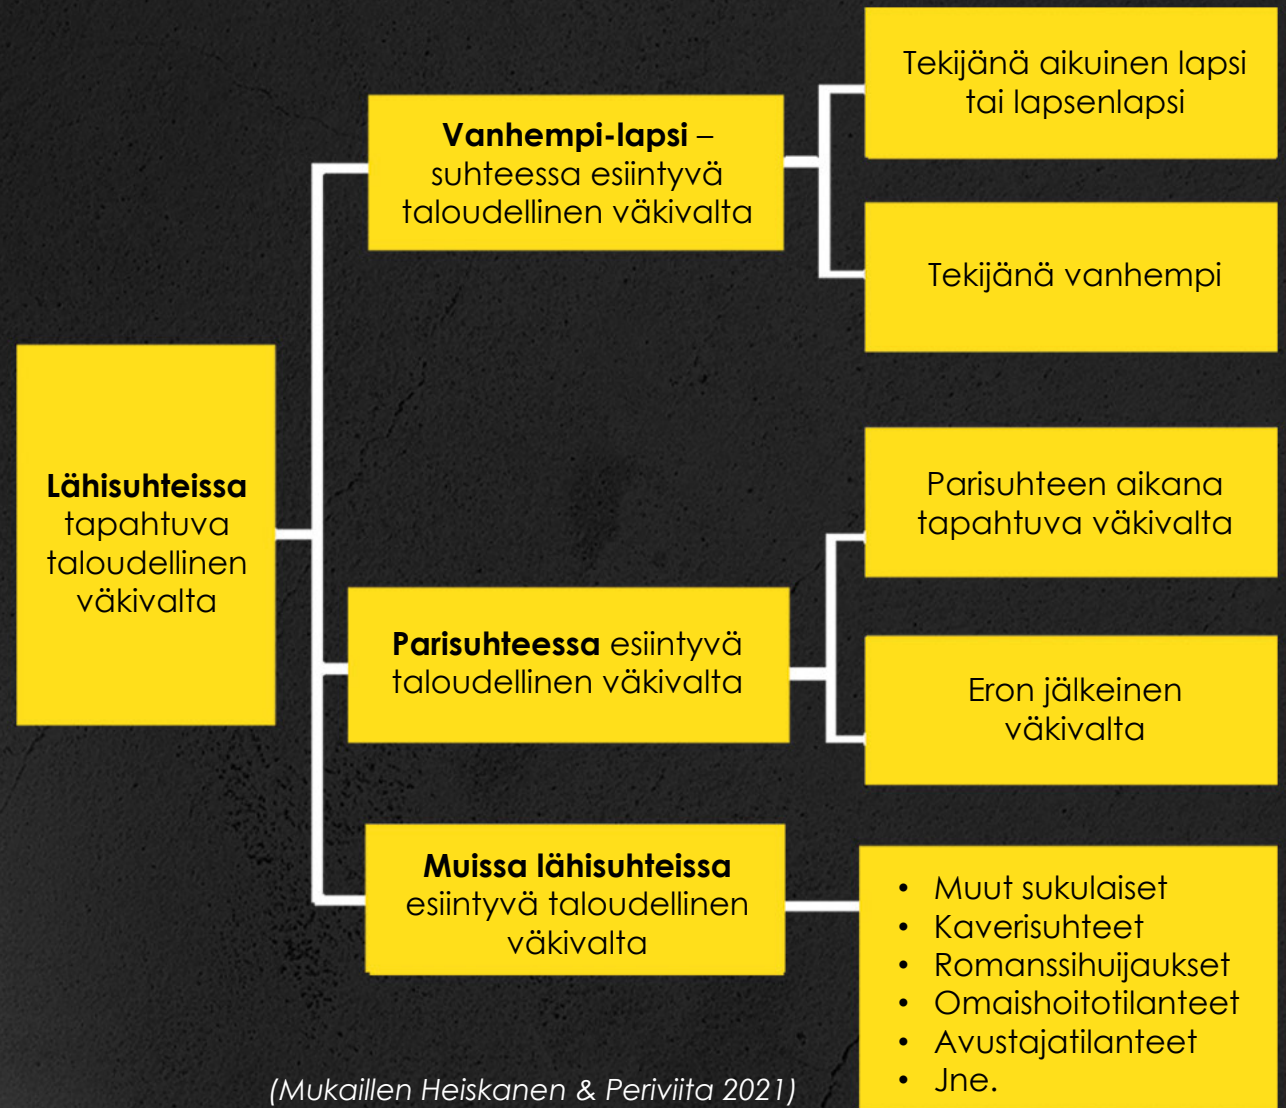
Lähisuhteissa tapahtuva taloudellinen väkivalta

Vanhempi-lapsi – suhteessa esiintyvä taloudellinen väkivalta

Tekijänä aikuinen lapsi tai lapsenlapsi

Tekijänä vanhempi

Parisuhteessa esiintyvä taloudellinen väkivalta

Parisuhteen aikana tapahtuva väkivalta

Eron jälkeinen väkivalta

Muissa lähisuhteissa esiintyvä taloudellinen väkivalta

- Muut sukulaiset
- Kaverisuhteet
- Romanssihuijaukset
- Omaishoitotilanteet
- Avustajatilanteet
- Jne.

(Mukaillen Heiskanen & Periviita 2021)